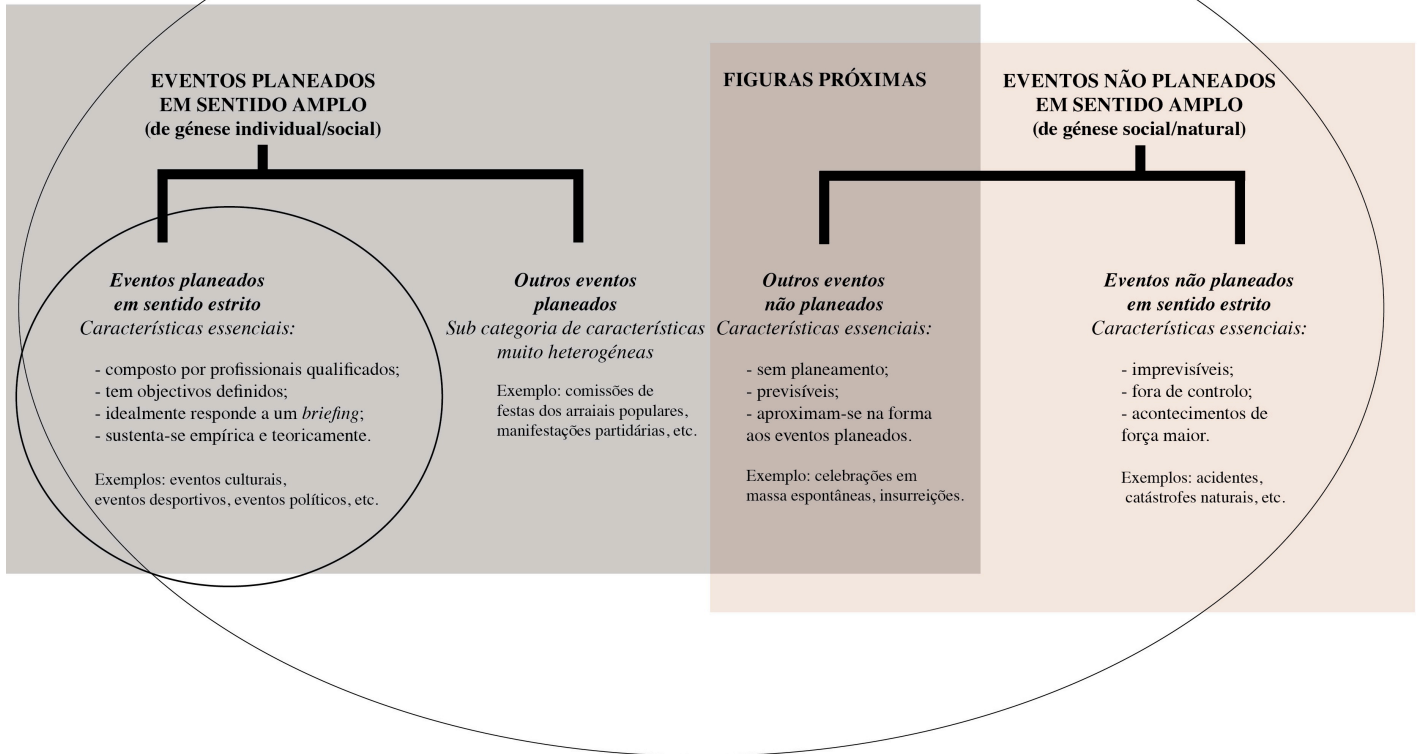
EVENTOS PLANEADOS EM SENTIDO AMPLO
(de génese individual/social)

FIGURAS PRÓXIMAS

EVENTOS NÃO PLANEADOS EM SENTIDO AMPLO
(de génese social/natural)

*Eventos planeados em sentido estrito*
*Características essenciais:*

- composto por profissionais qualificados;
- tem objectivos definidos;
- idealmente responde a um *briefing*;
- sustenta-se empírica e teoricamente.

Exemplos: eventos culturais, eventos desportivos, eventos políticos, etc.

*Outros eventos planeados*
*Sub categoria de características muito heterogéneas*

Exemplo: comissões de festas dos arraiais populares, manifestações partidárias, etc.

*Outros eventos não planeados*
*Características essenciais:*

- sem planeamento;
- previsíveis;
- aproximam-se na forma aos eventos planeados.

Exemplo: celebrações em massa espontâneas, insurreições.

*Eventos não planeados em sentido estrito*
*Características essenciais:*

- imprevisíveis;
- fora de controlo;
- acontecimentos de força maior.

Exemplos: acidentes, catástrofes naturais, etc.